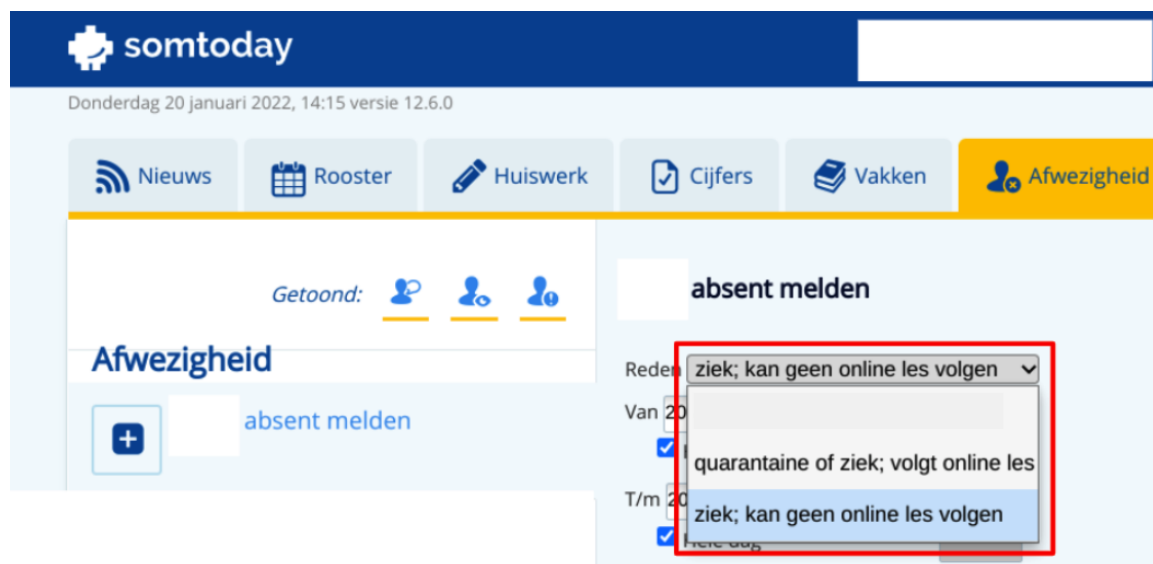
somtoday

Donderdag 20 januari 2022, 14:15 versie 12.6.0

Nieuws Rooster Huiswerk Cijfers Vakken Afwezigheid

Getoond:

Afwezigheid

absent melden

absent melden

Reden ziek; kan geen online les volgen

Van 20

quarantaine of ziek; volgt online les

T/m 20

ziek; kan geen online les volgen

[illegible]